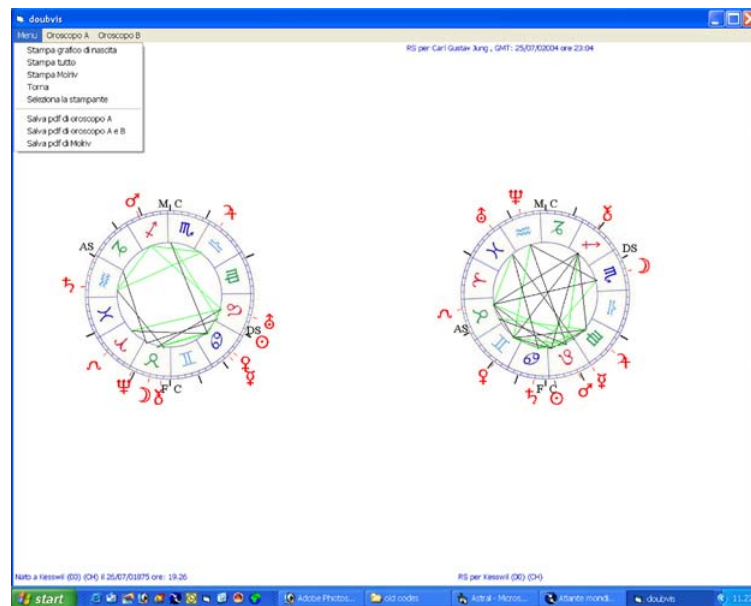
doubvis

Menu Oroscopo A Oroscopo B

Stampa grafico di nascita
Stampa tutto
Stampa Moiriv
Torna
Seleziona la stampante

Salva pdf di oroscopo A
Salva pdf di oroscopo A e B
Salva pdf di Moiriv

RS per Carl Gustav Jung , GMT: 25/07/02004 ore 23:04

M C
AS
DS
F C

M C
DS
AS
F C

Nato a Kesswil (00) (CH) il 26/07/01875 ore: 19.26

RS per Kesswil (00) (CH)

start
Adobe Photos...
old codes
Astral - Micros...
Atlante mondi...
doubvis
11.2